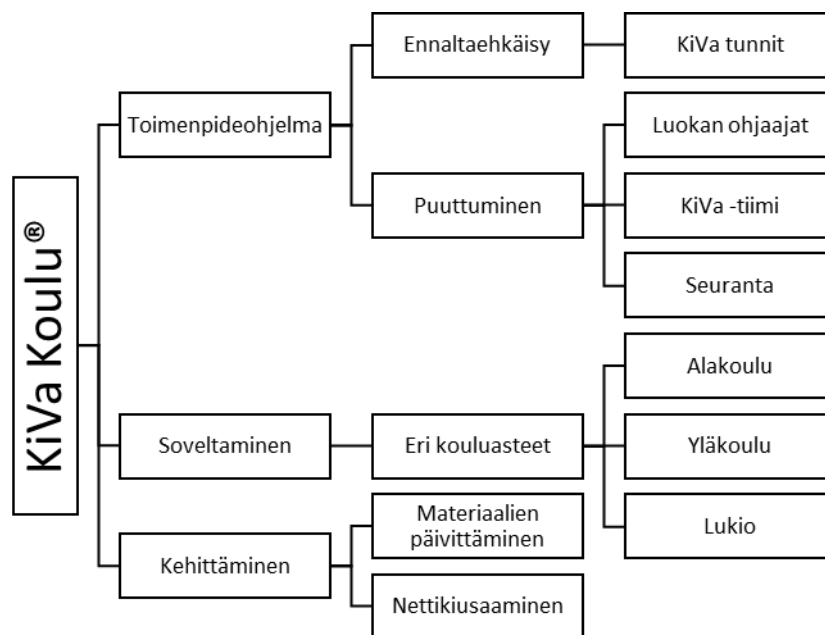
KiVa Koulu®

Toimenpideohjelma

Ennaltaehkäisy

KiVa tunnit

Puuttuminen

Luokan ohjaajat

KiVa -tiimi

Seuranta

Soveltaminen

Eri kouluasteet

Alakoulu

Yläkoulu

Lukio

Kehittäminen

Materiaalien päivittäminen

Nettikiusaaminen